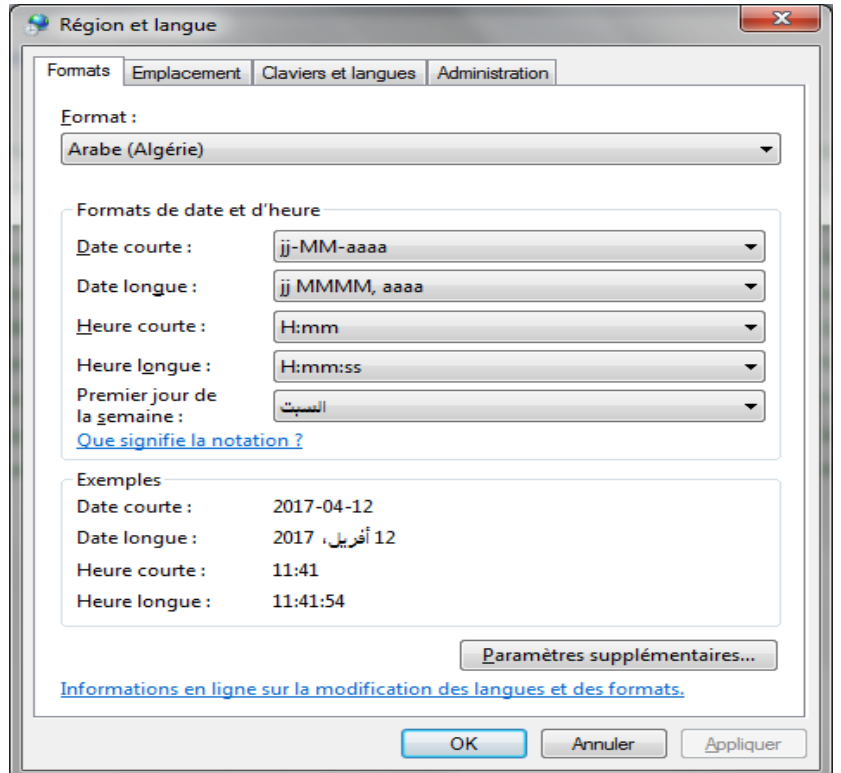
Région et langue

Formats | Emplacement | Claviers et langues | Administration

Format :
Arabe (Algérie)

Formats de date et d'heure
Date courte : jj-MM-aaaa
Date longue : jj MMMM, aaaa
Heure courte : H:mm
Heure longue : H:mm:ss
Premier jour de la semaine : السبت
Que signifie la notation ?

Exemples
Date courte : 2017-04-12
Date longue : 12 أفريل، 2017
Heure courte : 11:41
Heure longue : 11:41:54

Paramètres supplémentaires...

Informations en ligne sur la modification des langues et des formats.

OK
Annuler
Appliquer